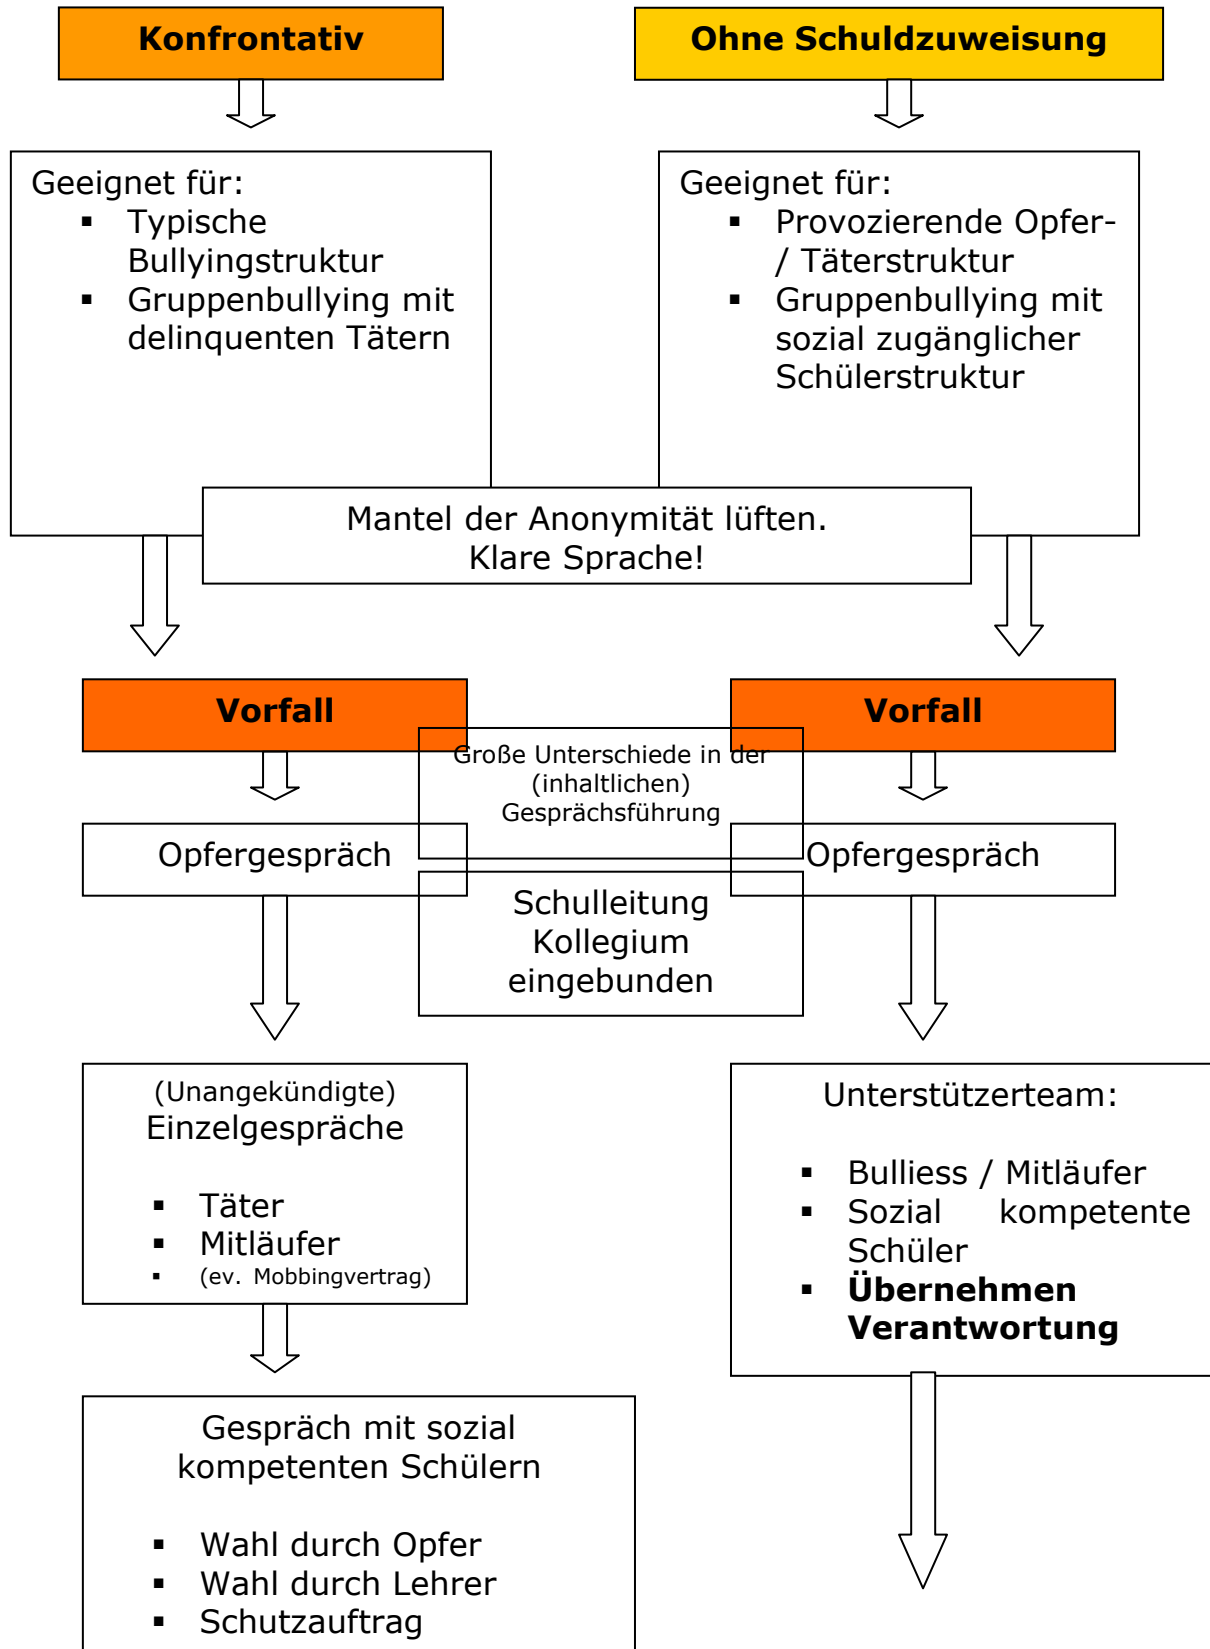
Konfrontativ

Ohne Schuldzuweisung

Geeignet für:
- Typische Bullyingstruktur
- Gruppenbullying mit delinquenten Tätern

Geeignet für:
- Provozierende Opfer- / Täterstruktur
- Gruppenbullying mit sozial zugänglicher Schülerstruktur

Mantel der Anonymität lüften.
Klare Sprache!

Vorfall

Vorfall

Große Unterschiede in der (inhaltlichen) Gesprächsführung

Opfergespräch

Opfergespräch

Schulleitung
Kollegium
eingebunden

(Unangekündigte)
Einzelgespräche

- Täter
- Mitläufer
- (ev. Mobbingvertrag)

Unterstützerteam:

- Bulliess / Mitläufer
- Sozial kompetente Schüler
- **Übernehmen Verantwortung**

Gespräch mit sozial kompetenten Schülern

- Wahl durch Opfer
- Wahl durch Lehrer
- Schutzauftrag